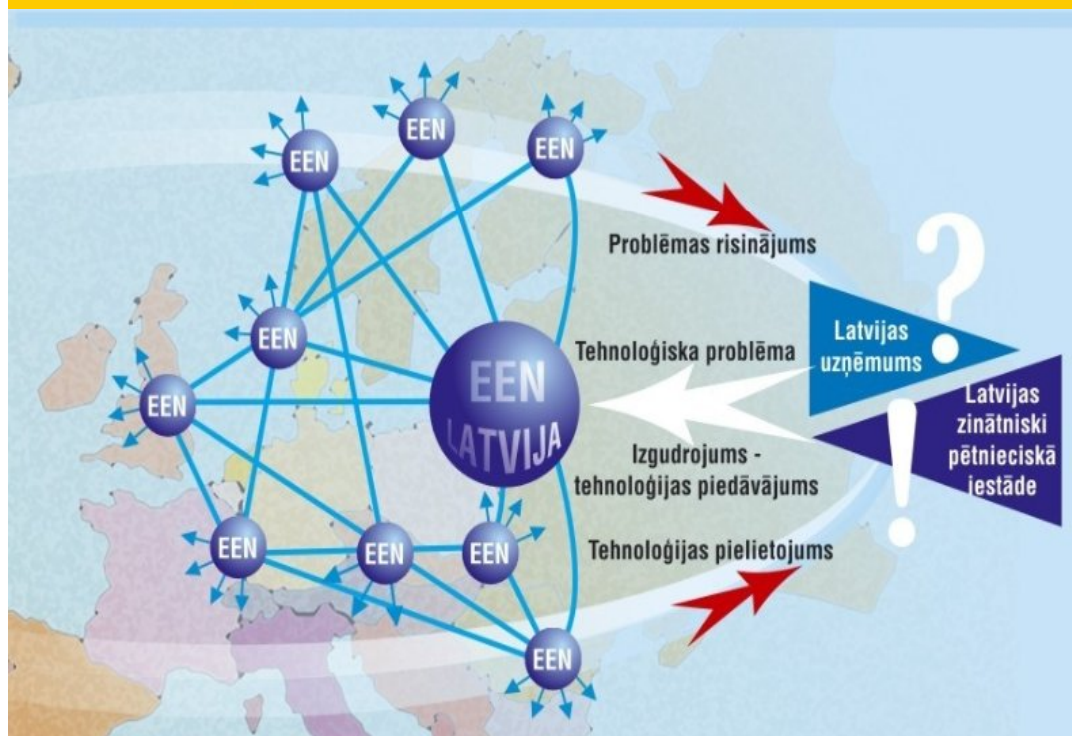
EEN

EEN

EEN

EEN

EEN

EEN

EEN

EEN

EEN

EEN LATVIJA

Problēmas risinājums

Tehnoloģiska problēma

Izgudrojums - tehnoloģijas piedāvājums

Tehnoloģijas pielietojums

Latvijas uzņēmums

Latvijas zinātniski pētnieciskā iestāde